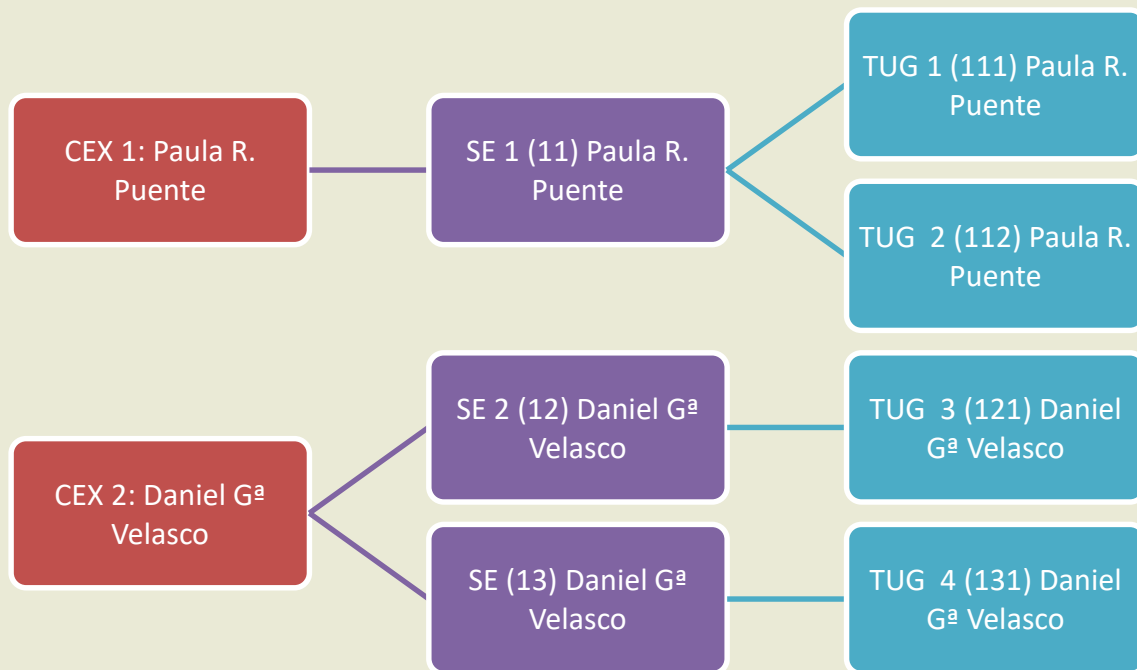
CEX 1: Paula R. Puente

SE 1 (11) Paula R. Puente

TUG 1 (111) Paula R. Puente

TUG 2 (112) Paula R. Puente

CEX 2: Daniel Gª Velasco

SE 2 (12) Daniel Gª Velasco

TUG 3 (121) Daniel Gª Velasco

SE (13) Daniel Gª Velasco

TUG 4 (131) Daniel Gª Velasco